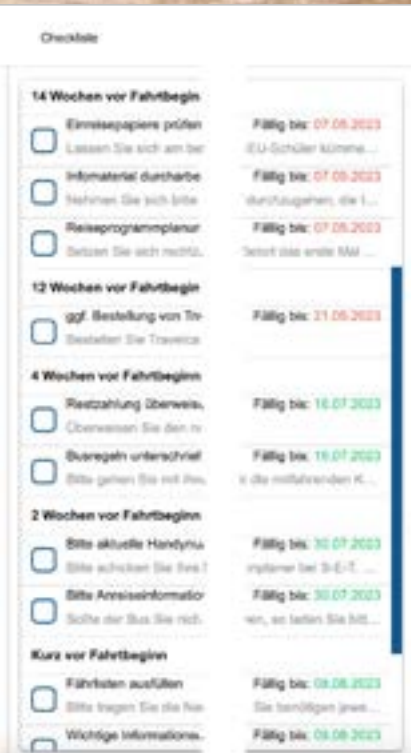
Checkliste

14 Wochen vor Fahrtbeginn

Einreisepapiere prüfen
Lassen Sie sich am bes
Fällig bis: 07.05.2023
EU-Schüler komme...

Infomaterial durcharbe
Nehmen Sie sich bitte
Fällig bis: 07.05.2023
durchzugehen, die I...

Reiseprogrammplanur
Setzen Sie sich rechtz
Fällig bis: 07.05.2023
Sofort das erste Mal ...

12 Wochen vor Fahrtbeginn

ggf. Bestellung von Tra
Bestellen Sie Travelca
Fällig bis: 21.05.2023

4 Wochen vor Fahrtbeginn

Restzahlung überweis
Überweisen Sie den re
Fällig bis: 16.07.2023

Busregeln unterschriel
Bitte gehen Sie mit Ihre
Fällig bis: 16.07.2023
die mitfahrenden K...

2 Wochen vor Fahrtbeginn

Bitte aktuelle Handynu
Bitte schicken Sie Ihre I
Fällig bis: 30.07.2023
mpfaner bei S-E-T, ...

Bitte Anreiseinformatio
Sollte der Bus Sie nich
Fällig bis: 30.07.2023
ein, so lasten Sie bitt...

Kurz vor Fahrtbeginn

Fährlisten ausfüllen
Bitte tragen Sie die Na
Fällig bis: 08.08.2023
Sie benötigen jewei...

Wichtige Informatione
Fällig bis: 08.08.2023